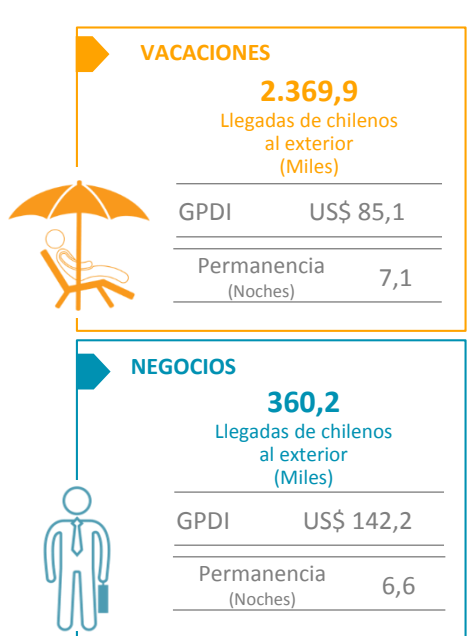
VACACIONES

2.369,9
Llegadas de chilenos al exterior
(Miles)

| | |
|---|---|
| GPDI | US$ 85,1 |
| Permanencia (Noches) | 7,1 |

NEGOCIOS

360,2
Llegadas de chilenos al exterior
(Miles)

| | |
|---|---|
| GPDI | US$ 142,2 |
| Permanencia (Noches) | 6,6 |